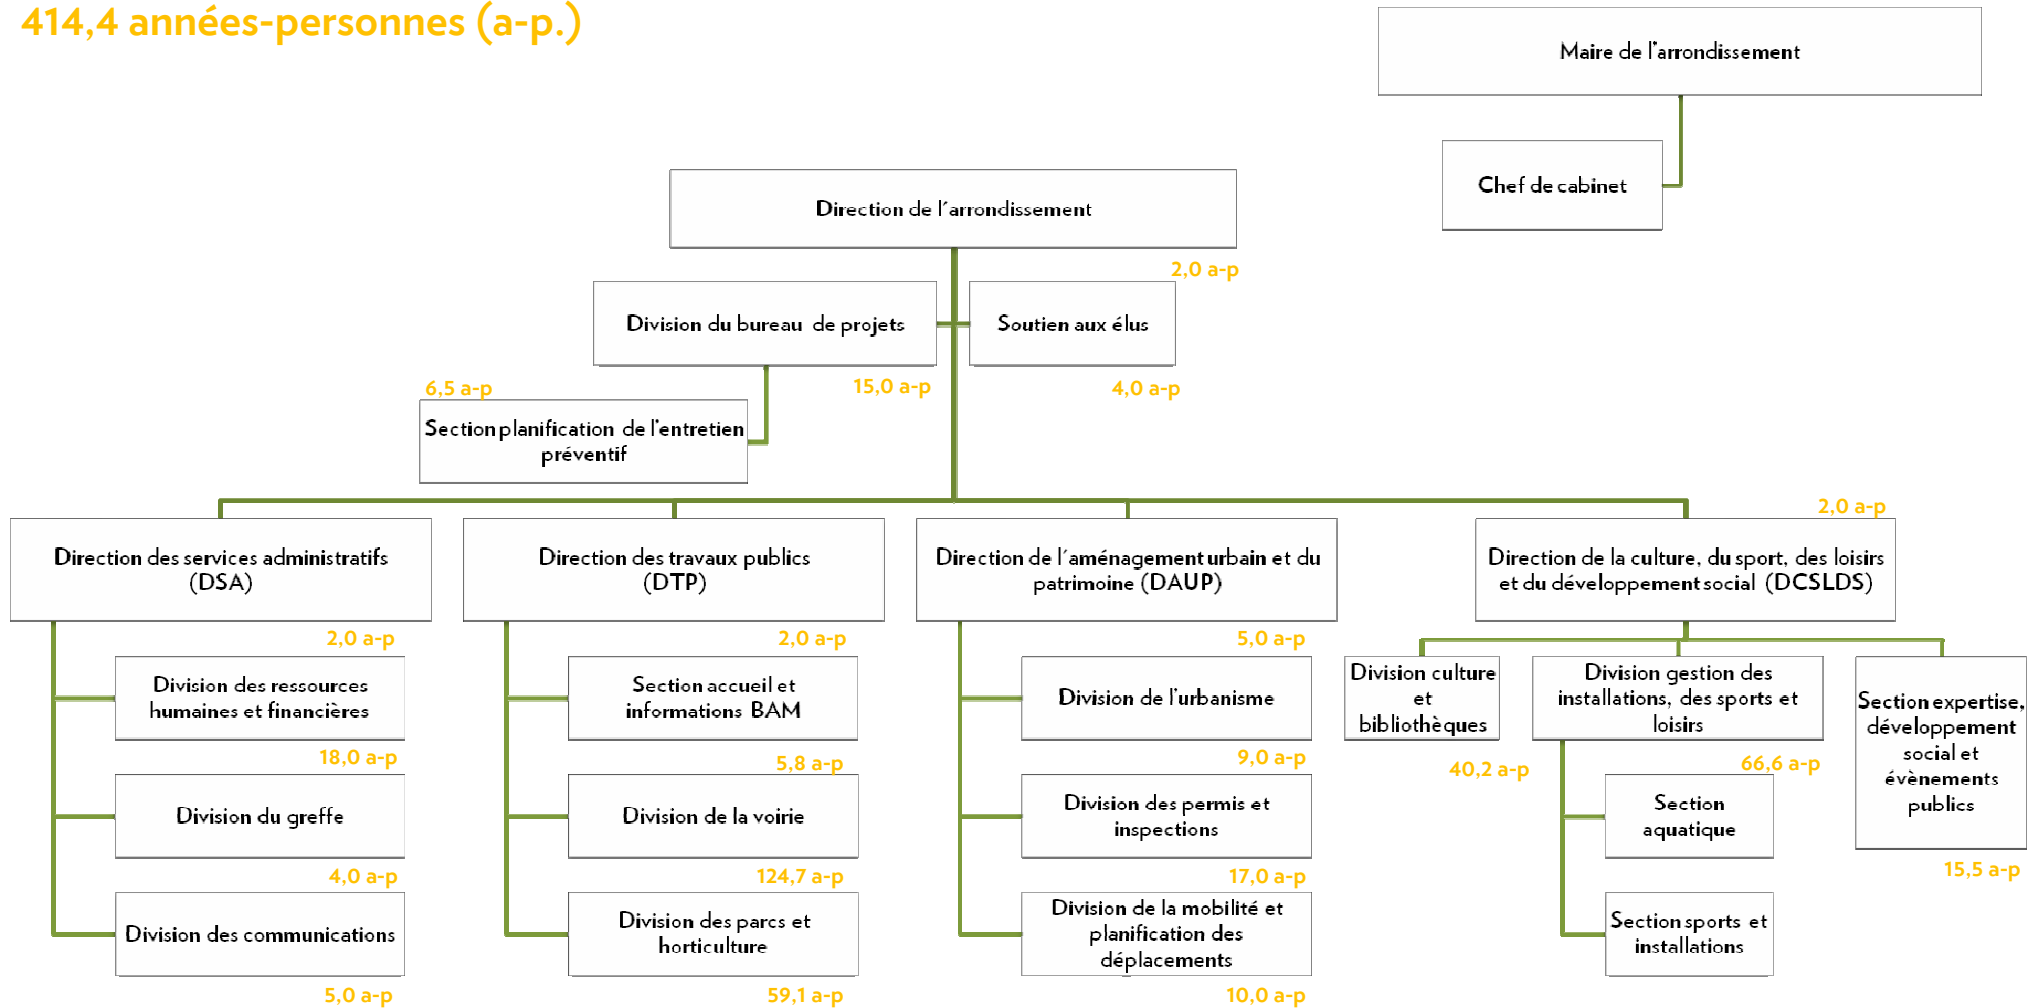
414,4 années-personnes (a-p.)

Maire de l'arrondissement

Chef de cabinet

Direction de l'arrondissement

2,0 a-p

Division du bureau de projets

Soutien aux élus

15,0 a-p

4,0 a-p

6,5 a-p

Section planification de l'entretien préventif

Direction des services administratifs (DSA)

2,0 a-p

Division des ressources humaines et financières

18,0 a-p

Division du greffe

4,0 a-p

Division des communications

5,0 a-p

Direction des travaux publics (DTP)

2,0 a-p

Section accueil et informations BAM

5,8 a-p

Division de la voirie

124,7 a-p

Division des parcs et horticulture

59,1 a-p

Direction de l'aménagement urbain et du patrimoine (DAUP)

5,0 a-p

Division de l'urbanisme

9,0 a-p

Division des permis et inspections

17,0 a-p

Division de la mobilité et planification des déplacements

10,0 a-p

2,0 a-p

Direction de la culture, du sport, des loisirs et du développement social (DCSLDS)

Division culture et bibliothèques

40,2 a-p

Division gestion des installations, des sports et loisirs

66,6 a-p

Section aquatique

Section sports et installations

Section expertise, développement social et évènements publics

15,5 a-p